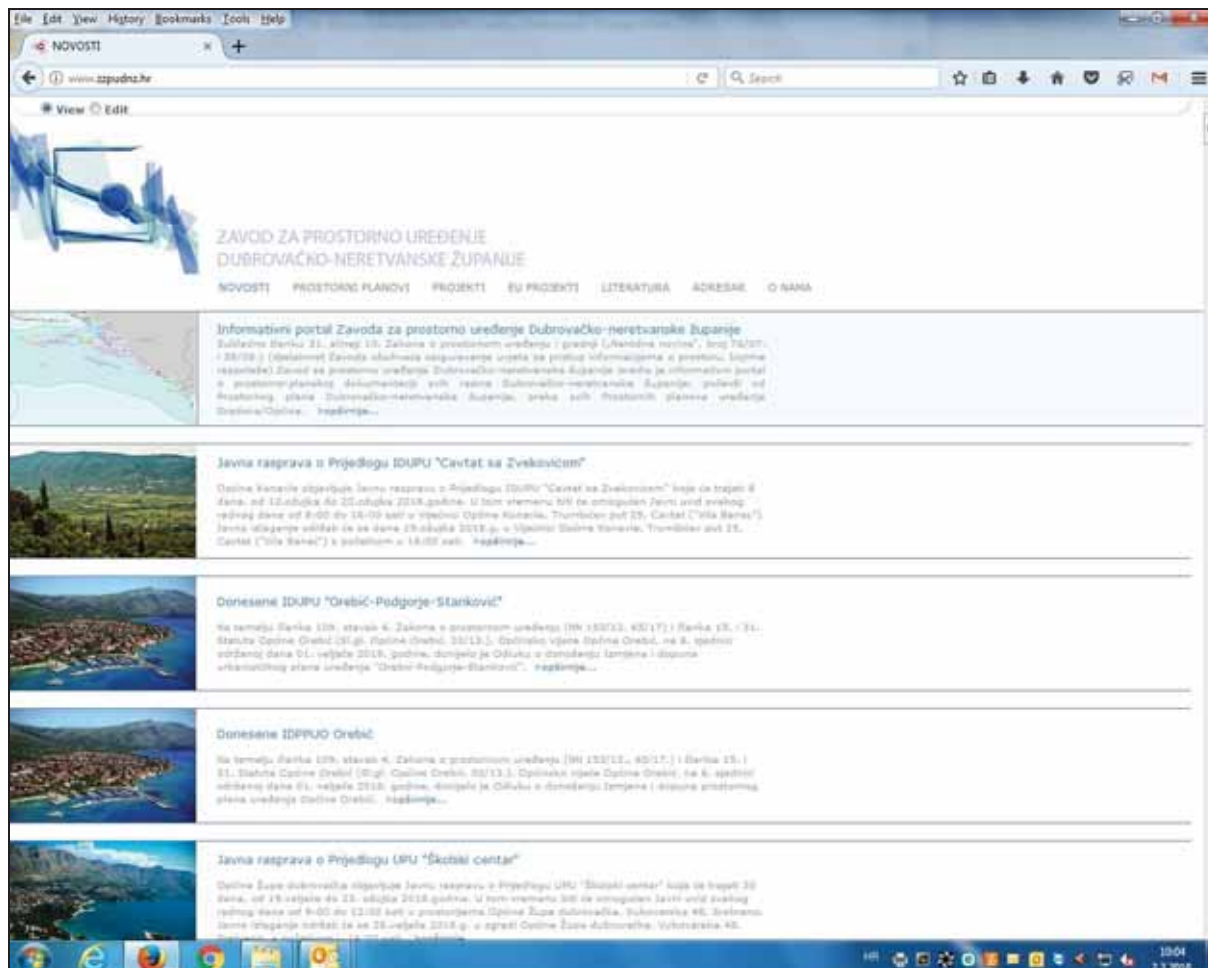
File Edit View History Bookmarks Tools Help

NOVOSTI

www.zzpudnz.hr

Search

View Edit

ZAVOD ZA PROSTORNO UREĐENJE DUBROVAČKO-NERETVANSKE ŽUPANIJE

NOVOSTI PROSTORNI PLANOVI PROJEKTI EU PROJEKTI LITERATURA ADRESAR O NAMA

Informativni portal Zavoda za prostorno uređenje Dubrovačko-neretvanske županije

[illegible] Nastavak...

Javna rasprava o Prijedlogu IDUPU "Cavtat sa Zvekovicom"

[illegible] Nastavak...

Donesene IDUPU "Orebić-Podgorje-Stanković"

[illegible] Nastavak...

Donesene IDPPUO Orebić

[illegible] Nastavak...

Javna rasprava o Prijedlogu UPU "Školski centar"

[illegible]

HR 10:04